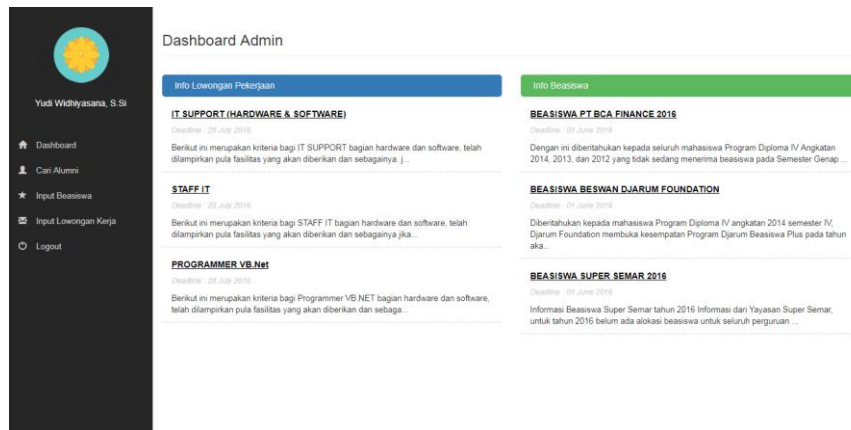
Yudi Widhiyasana, S.Si

Dashboard

Cari Alumni

Input Beasiswa

Input Lowongan Kerja

Logout

Dashboard Admin

Info Lowongan Pekerjaan

IT SUPPORT (HARDWARE & SOFTWARE)

Deadline : 28 July 2016

Berikut ini merupakan kriteria bagi IT SUPPORT bagian hardware dan software, telah dilampirkan pula fasilitas yang akan diberikan dan sebagainya. j...

STAFF IT

Deadline : 28 July 2016

Berikut ini merupakan kriteria bagi STAFF IT bagian hardware dan software, telah dilampirkan pula fasilitas yang akan diberikan dan sebagainya jika...

PROGRAMMER VB.Net

Deadline : 28 July 2016

Berikut ini merupakan kriteria bagi Programmer VB.NET bagian hardware dan software, telah dilampirkan pula fasilitas yang akan diberikan dan sebaga...

Info Beasiswa

BEASISWA PT BCA FINANCE 2016

Deadline : 01 June 2016

Dengan ini diberitahukan kepada seluruh mahasiswa Program Diploma IV Angkatan 2014, 2013, dan 2012 yang tidak sedang menerima beasiswa pada Semester Genap ...

BEASISWA BESWAN DJARUM FOUNDATION

Deadline : 01 June 2016

Diberitahukan kepada mahasiswa Program Diploma IV angkatan 2014 semester IV, Djarum Foundation membuka kesempatan Program Djarum Beasiswa Plus pada tahun aka...

BEASISWA SUPER SEMAR 2016

Deadline : 01 June 2016

Informasi Beasiswa Super Semar tahun 2016 Informasi dari Yayasan Super Semar, untuk tahun 2016 belum ada alokasi beasiswa untuk seluruh perguruan ...